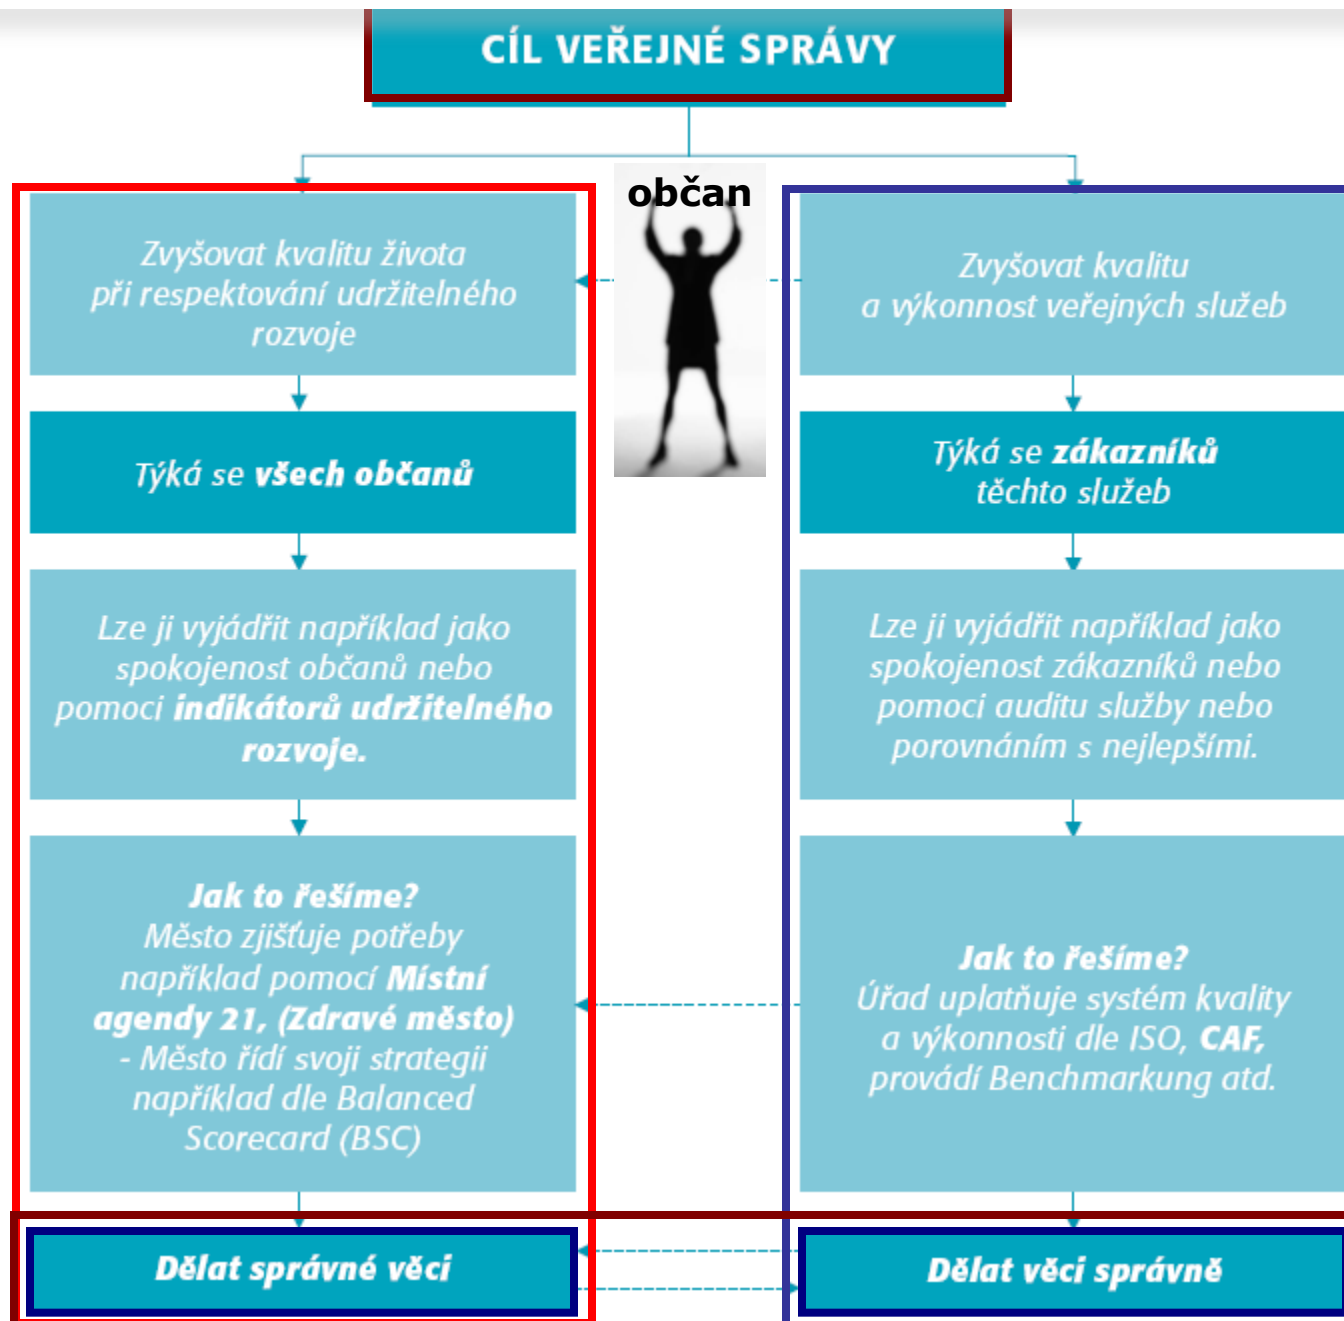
CÍL VEŘEJNÉ SPRÁVY

občan

Zvyšovat kvalitu života při respektování udržitelného rozvoje

Týká se **všech občanů**

Lze ji vyjádřit například jako spokojenost občanů nebo pomocí **indikátorů udržitelného rozvoje.**

**Jak to řešíme?** Město zjišťuje potřeby například pomocí **Místní agendy 21, (Zdravé město)** - Město řídí svoji strategii například dle Balanced Scorecard (BSC)

**Dělat správné věci**

Zvyšovat kvalitu a výkonnost veřejných služeb

Týká se **zákazníků** těchto služeb

Lze ji vyjádřit například jako spokojenost zákazníků nebo pomoci auditu služby nebo porovnáním s nejlepšími.

**Jak to řešíme?** Úřad uplatňuje systém kvality a výkonnosti dle ISO, **CAF,** provádí Benchmarkung atd.

**Dělat věci správně**